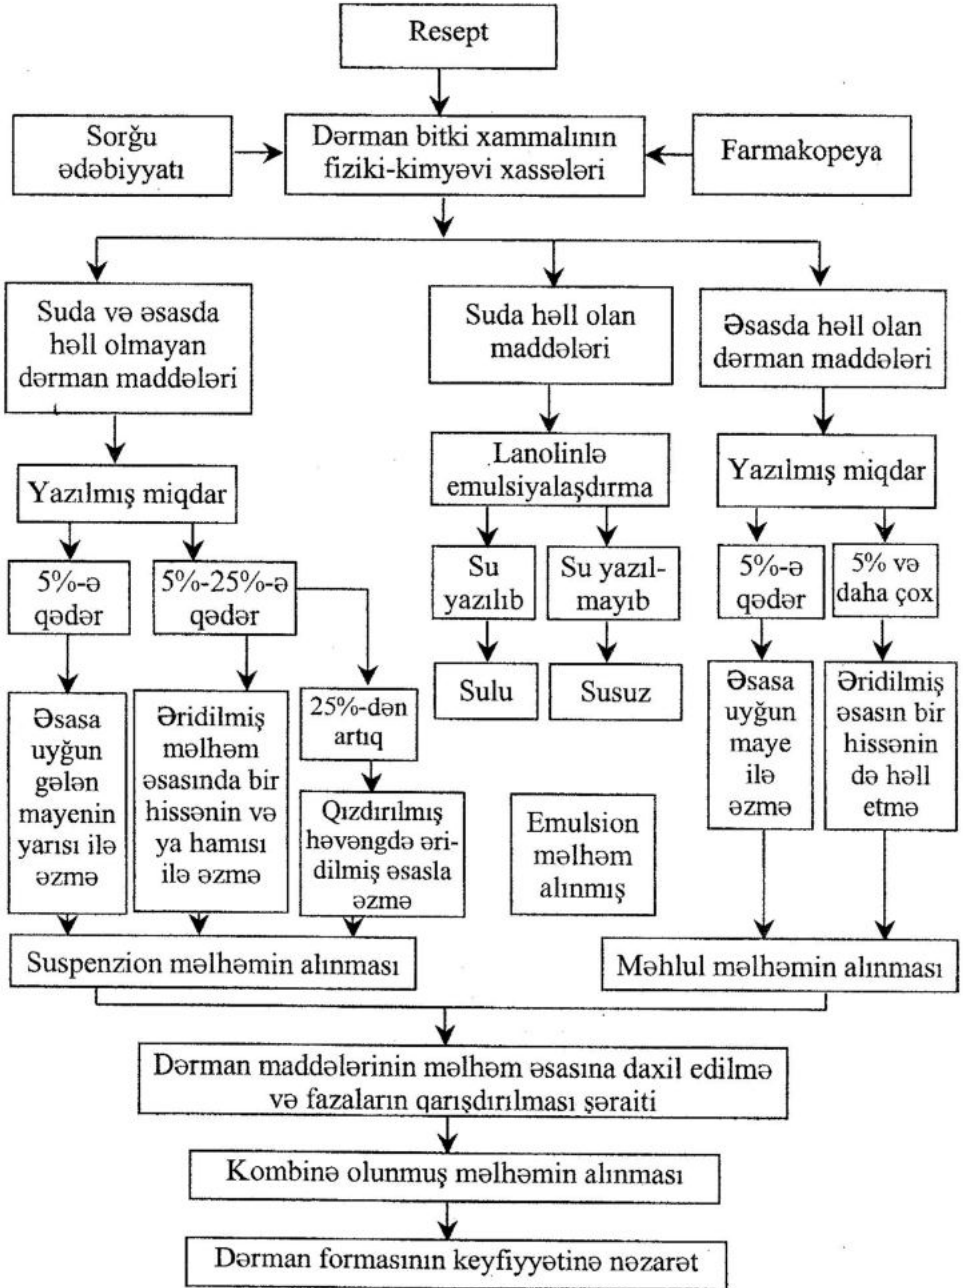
Resept

Sorğu ədəbiyyatı

Dərman bitki xammalının fiziki-kimyəvi xassələri

Farmakopeya

Suda və əsasda həll olmayan dərman maddələri

Suda həll olan maddələri

Əsasda həll olan dərman maddələri

Yazılmış miqdar

5%-ə qədər

5%-25%-ə qədər

Əsasa uyğun gələn mayenin yarısı ilə əzmə

Əridilmiş məlhəm əsasında bir hissənin və ya hamısı ilə əzmə

25%-dən artıq

Qızdırılmış həvəngdə əridilmiş əsasla əzmə

Lanolinlə emulsiyalaşdırma

Su yazılıb

Su yazılmayıb

Sulu

Susuz

Emulsion məlhəm alınmış

Yazılmış miqdar

5%-ə qədər

5% və daha çox

Əsasa uyğun maye ilə əzmə

Əridilmiş əsasın bir hissənin də həll etmə

Suspenzion məlhəmin alınması

Məhlul məlhəmin alınması

Dərman maddələrinin məlhəm əsasına daxil edilmə və fazaların qarışdırılması şəraiti

Kombinə olunmuş məlhəmin alınması

Dərman formasının keyfiyyətinə nəzarət